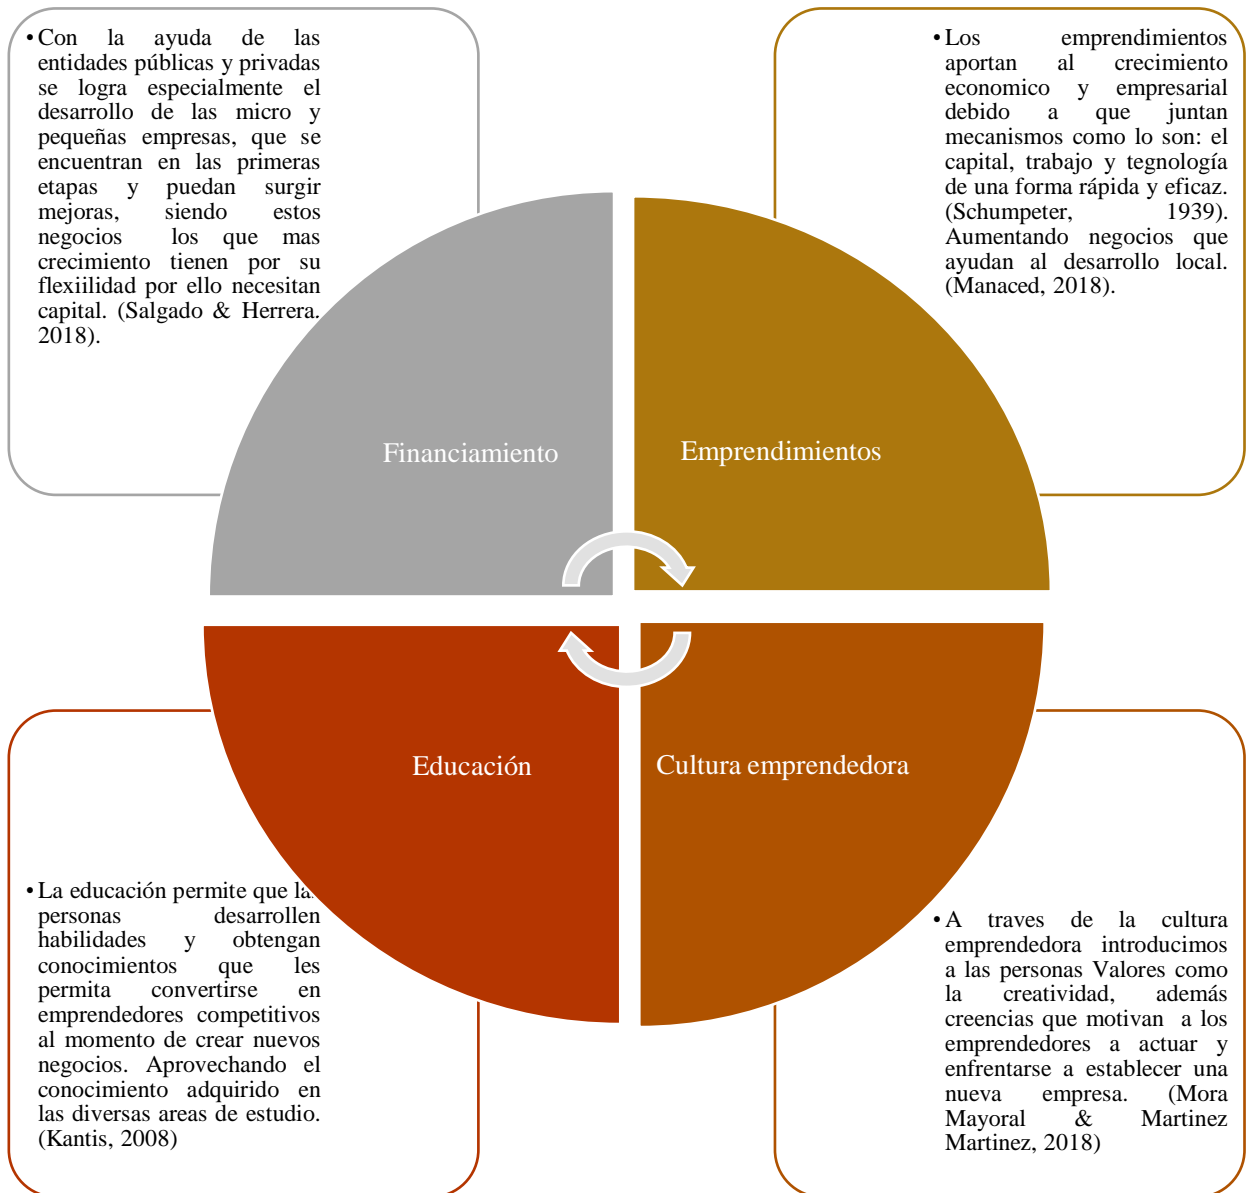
• Con la ayuda de las entidades públicas y privadas se logra especialmente el desarrollo de las micro y pequeñas empresas, que se encuentran en las primeras etapas y puedan surgir mejoras, siendo estos negocios los que mas crecimiento tienen por su flexiilidad por ello necesitan capital. (Salgado & Herrera. 2018).

• Los emprendimientos aportan al crecimiento economico y empresarial debido a que juntan mecanismos como lo son: el capital, trabajo y tegnología de una forma rápida y eficaz. (Schumpeter, 1939). Aumentando negocios que ayudan al desarrollo local. (Manaced, 2018).

Financiamiento

Emprendimientos

Educación

Cultura emprendedora

• La educación permite que las personas desarrollen habilidades y obtengan conocimientos que les permita convertirse en emprendedores competitivos al momento de crear nuevos negocios. Aprovechando el conocimiento adquirido en las diversas areas de estudio. (Kantis, 2008)

• A traves de la cultura emprendedora introducimos a las personas Valores como la creatividad, además creencias que motivan a los emprendedores a actuar y enfrentarse a establecer una nueva empresa. (Mora Mayoral & Martinez Martinez, 2018)